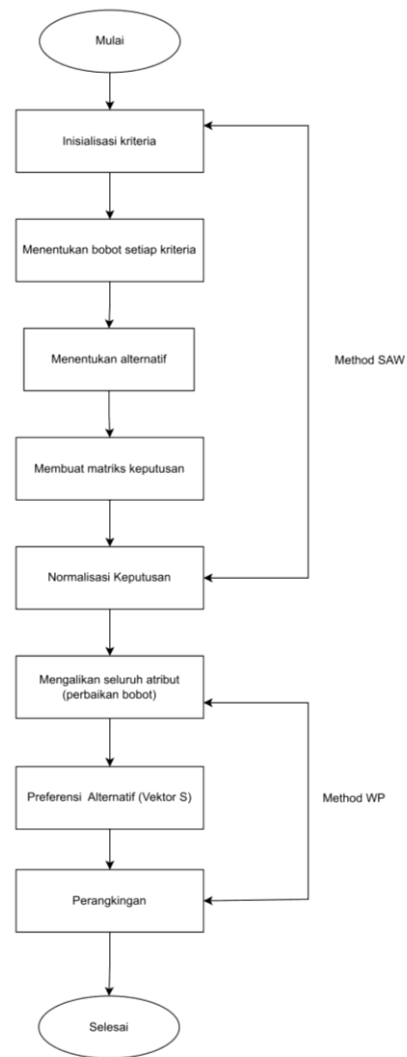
Mulai

Inisialisasi kriteria

Menentukan bobot setiap kriteria

Menentukan alternatif

Method SAW

Membuat matriks keputusan

Normalisasi Keputusan

Mengalikan seluruh atribut (perbaikan bobot)

Preferensi Alternatif (Vektor S)

Method WP

Perangkingan

Selesai